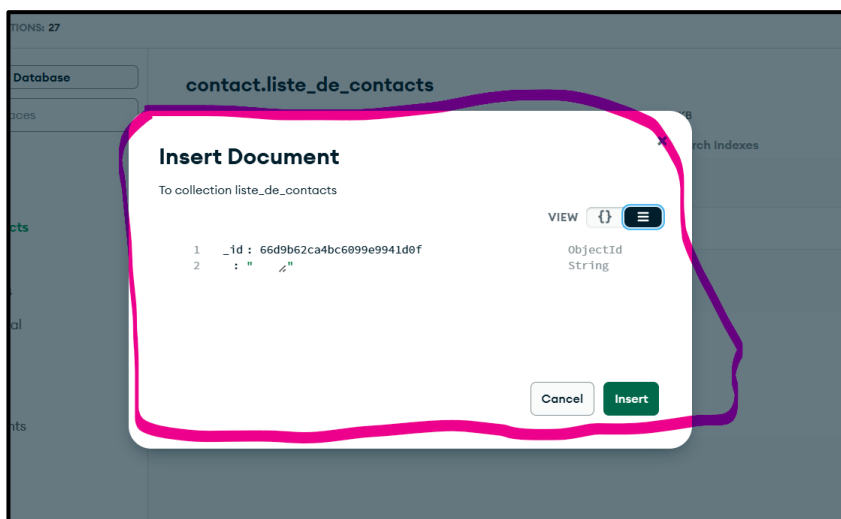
TIONS: 27

Database

aces

cts

al

nts

contact.liste_de_contacts

KB

rch Indexes

Insert Document

To collection liste_de_contacts

VIEW {} ☰

1 _id : 66d9b62ca4bc6099e9941d0f ObjectId
2 : "" String

Cancel Insert